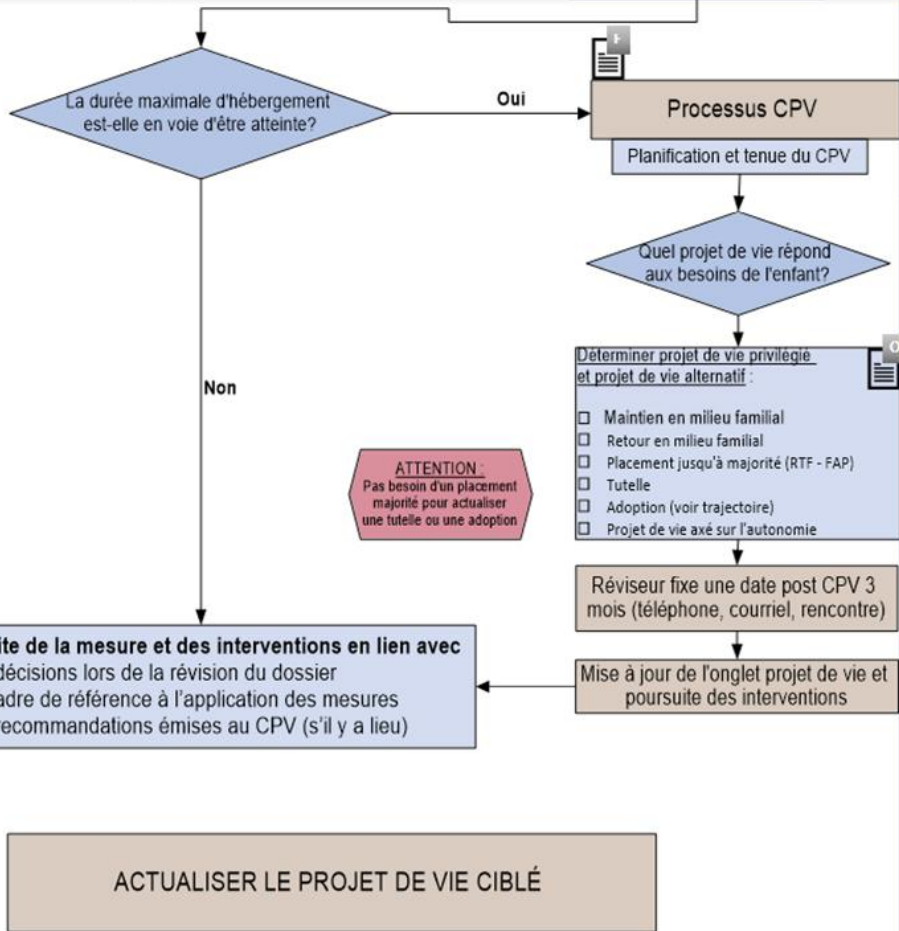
La durée maximale d'hébergement est-elle en voie d'être atteinte?

Oui

Processus CPV

Planification et tenue du CPV

Quel projet de vie répond aux besoins de l'enfant?

Non

Déterminer projet de vie privilégié et projet de vie alternatif :

☐ Maintien en milieu familial
☐ Retour en milieu familial
☐ Placement jusqu'à majorité (RTF - FAP)
☐ Tutelle
☐ Adoption (voir trajectoire)
☐ Projet de vie axé sur l'autonomie

ATTENTION :
Pas besoin d'un placement majorité pour actualiser une tutelle ou une adoption

Réviseur fixe une date post CPV 3 mois (téléphone, courriel, rencontre)

ite de la mesure et des interventions en lien avec
décisions lors de la révision du dossier
adre de référence à l'application des mesures
ecommandations émises au CPV (s'il y a lieu)

Mise à jour de l'onglet projet de vie et poursuite des interventions

ACTUALISER LE PROJET DE VIE CIBLÉ